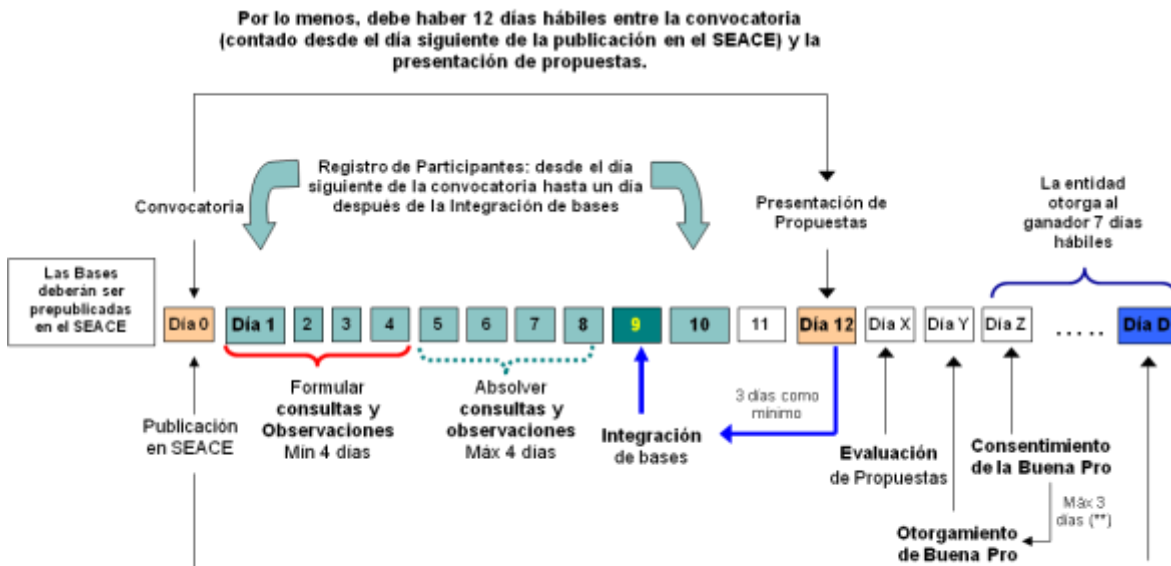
Por lo menos, debe haber 12 días hábiles entre la convocatoria (contado desde el día siguiente de la publicación en el SEACE) y la presentación de propuestas.

Registro de Participantes: desde el día siguiente de la convocatoria hasta un día después de la Integración de bases

Convocatoria

Presentación de Propuestas

La entidad otorga al ganador 7 días hábiles

Las Bases deberán ser prepublicadas en el SEACE

Día 0 | Día 1 | 2 | 3 | 4 | 5 | 6 | 7 | 8 | 9 | 10 | 11 | Día 12 | Día X | Día Y | Día Z | ..... | Día D

Formular consultas y Observaciones Min 4 días

Absolver consultas y observaciones Máx 4 días

3 días como mínimo

Publicación en SEACE

Integración de bases

Evaluación de Propuestas

Consentimiento de la Buena Pro

Máx 3 días (**)

Otorgamiento de Buena Pro